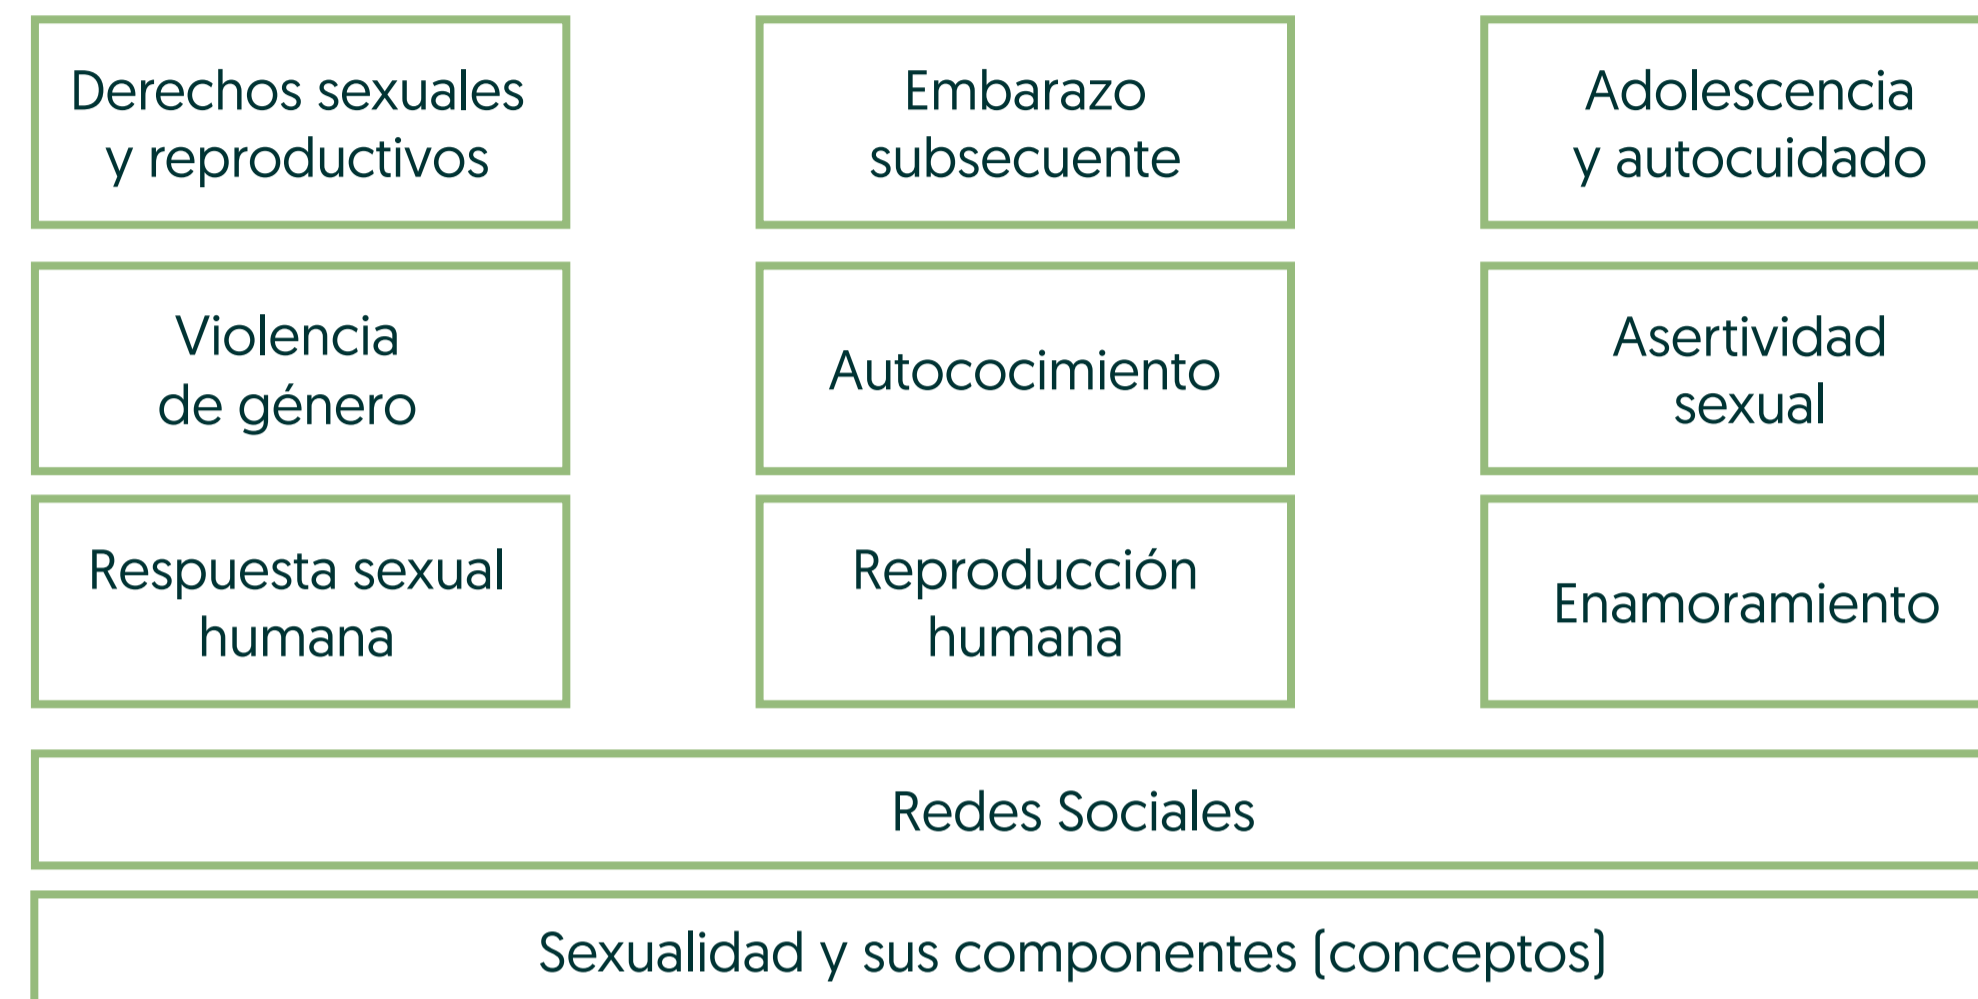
Derechos sexuales y reproductivos

Embarazo subsecuente

Adolescencia y autocuidado

Violencia de género

Autococimiento

Asertividad sexual

Respuesta sexual humana

Reproducción humana

Enamoramiento

Redes Sociales

Sexualidad y sus componentes (conceptos)